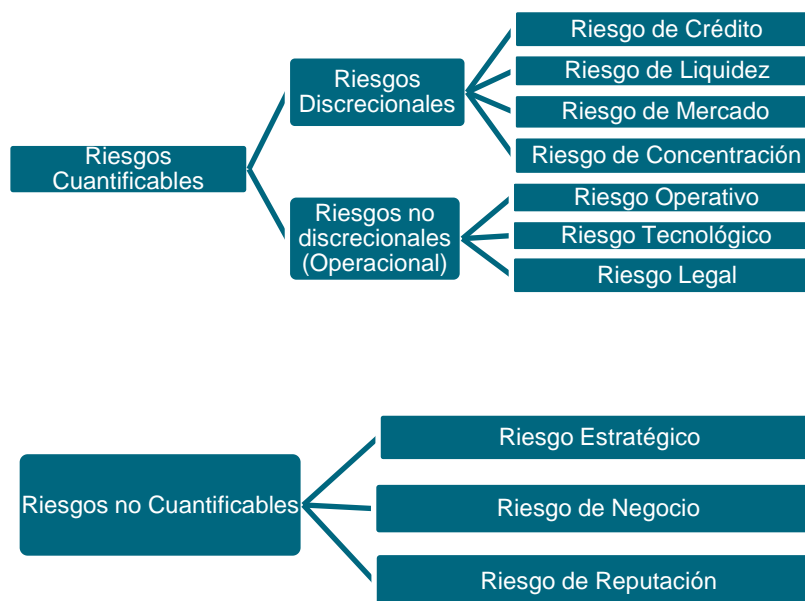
Riesgos Cuantificables

Riesgos Discrecionales

Riesgo de Crédito

Riesgo de Liquidez

Riesgo de Mercado

Riesgo de Concentración

Riesgos no discrecionales (Operacional)

Riesgo Operativo

Riesgo Tecnológico

Riesgo Legal

Riesgos no Cuantificables

Riesgo Estratégico

Riesgo de Negocio

Riesgo de Reputación